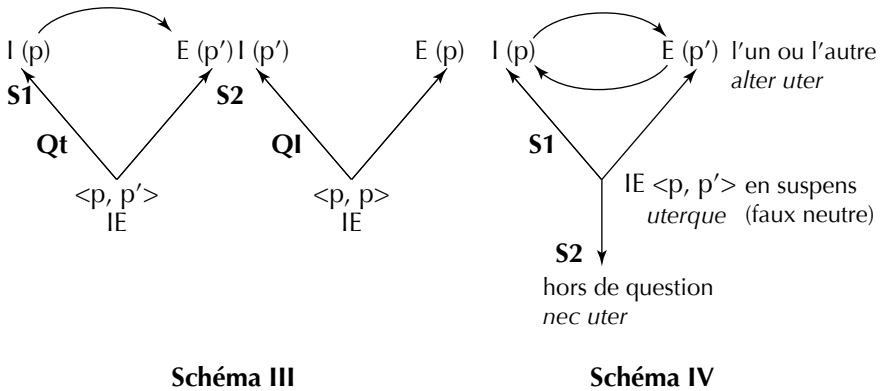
I (p) E (p') I (p') E (p)

S1 S2

Qt QI

<p, p'> <p, p>
IE IE

Schéma III

I (p) E (p') l'un ou l'autre
*alter uter*

S1

IE <p, p'> en suspens
*uterque* (faux neutre)

S2

hors de question
*nec uter*

Schéma IV